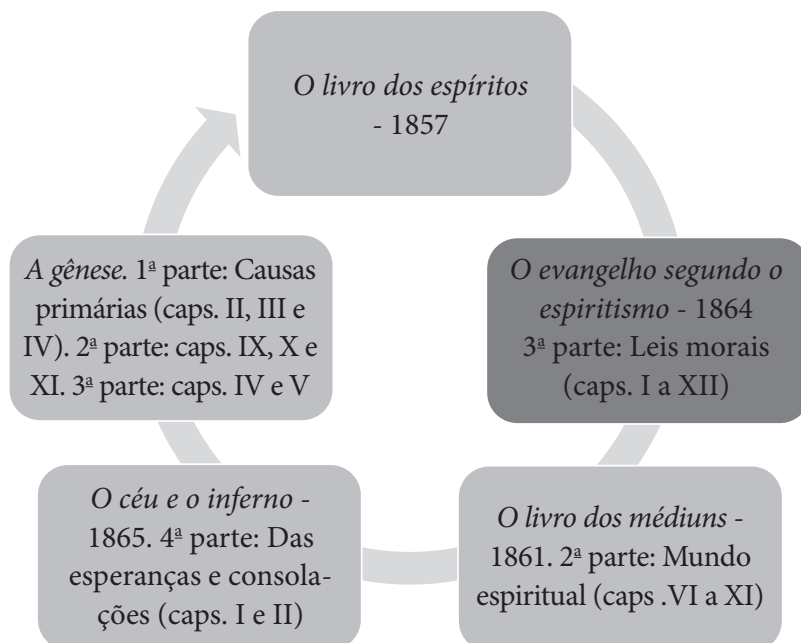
O livro dos espíritos - 1857

O evangelho segundo o espiritismo - 1864 3ª parte: Leis morais (caps. I a XII)

O livro dos médiuns - 1861. 2ª parte: Mundo espiritual (caps .VI a XI)

O céu e o inferno - 1865. 4ª parte: Das esperanças e consolações (caps. I e II)

A gênese. 1ª parte: Causas primárias (caps. II, III e IV). 2ª parte: caps. IX, X e XI. 3ª parte: caps. IV e V